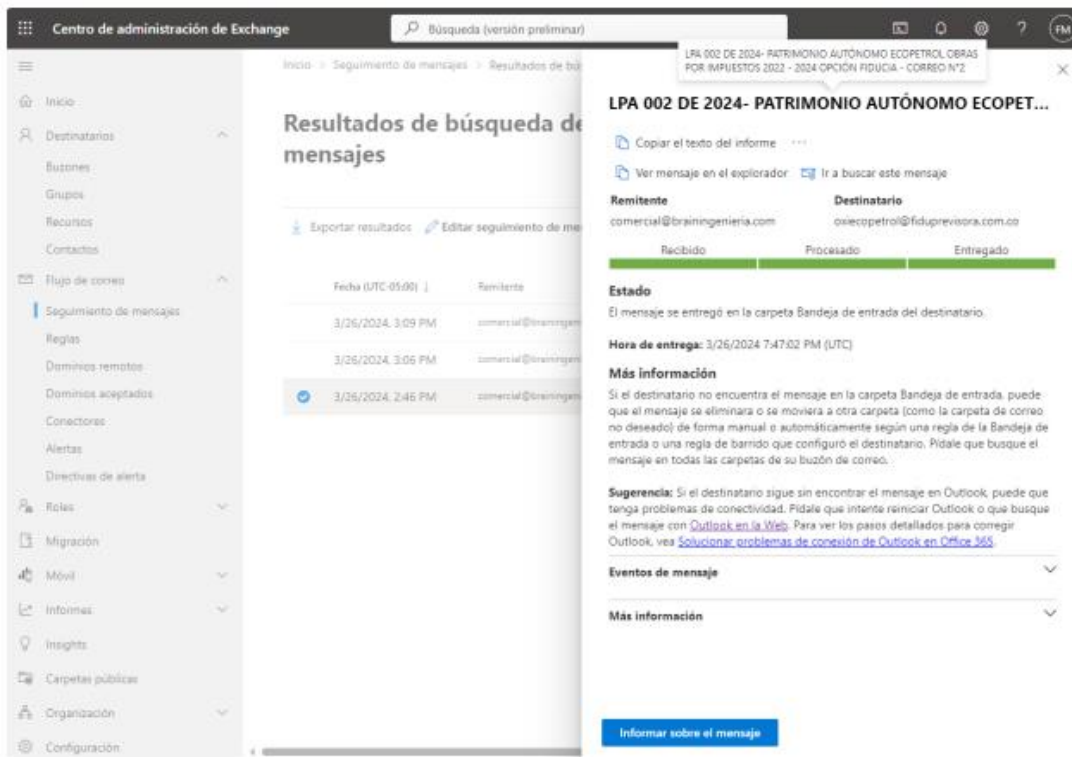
Centro de administración de Exchange

Búsqueda (versión preliminar)

FM

LPA 002 DE 2024- PATRIMONIO AUTÓNOMO ECOPETROL OBRAS POR IMPUESTOS 2022 - 2024 OPCIÓN FIDUCIA - CORREO N°2

Inicio

Destinatarios

Buzones

Grupos

Recursos

Contactos

Flujo de correo

Seguimiento de mensajes

Reglas

Dominios remotos

Dominios aceptados

Conectores

Alertas

Directivas de alerta

Roles

Migración

Móvil

Informes

Insights

Carpetas públicas

Organización

Configuración

Inicio > Seguimiento de mensajes > Resultados de bú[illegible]

Resultados de búsqueda de mensajes

Exportar resultados

Editar seguimiento de me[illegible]

| Fecha (UTC-05:00) | Remitente |
|---|---|
| 3/26/2024, 3:09 PM | comercial@braining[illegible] |
| 3/26/2024, 3:06 PM | comercial@braining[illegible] |
| 3/26/2024, 2:46 PM | comercial@braining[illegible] |

LPA 002 DE 2024- PATRIMONIO AUTÓNOMO ECOPET...

Copiar el texto del informe ···

Ver mensaje en el explorador

Ir a buscar este mensaje

Remitente
comercial@brainingenieria.com

Destinatario
oxiecopetrol@fiduprevisora.com.co

Recibido

Procesado

Entregado

Estado

El mensaje se entregó en la carpeta Bandeja de entrada del destinatario.

Hora de entrega: 3/26/2024 7:47:02 PM (UTC)

Más información

Si el destinatario no encuentra el mensaje en la carpeta Bandeja de entrada, puede que el mensaje se eliminara o se moviera a otra carpeta (como la carpeta de correo no deseado) de forma manual o automáticamente según una regla de la Bandeja de entrada o una regla de barrido que configuró el destinatario. Pídale que busque el mensaje en todas las carpetas de su buzón de correo.

Sugerencia: Si el destinatario sigue sin encontrar el mensaje en Outlook, puede que tenga problemas de conectividad. Pídale que intente reiniciar Outlook o que busque el mensaje con Outlook en la Web. Para ver los pasos detallados para corregir Outlook, vea Solucionar problemas de conexión de Outlook en Office 365.

Eventos de mensaje

Más información

Informar sobre el mensaje